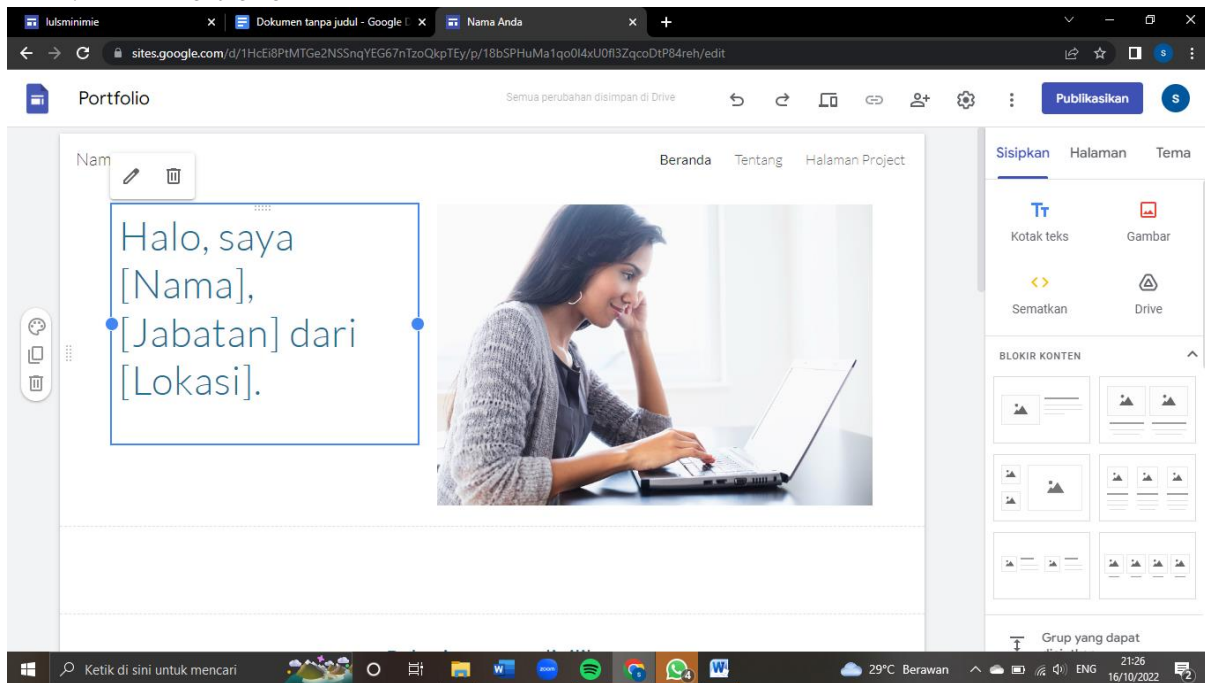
lulsminimie
Dokumen tanpa judul - Google D
Nama Anda
sites.google.com/d/1HcEi8PtMTGe2NSSnqYEG67nTzoQkpTEy/p/18bSPHuMa1qo0l4xU0fl3ZqcoDtP84reh/edit

Portfolio
Semua perubahan disimpan di Drive
Publikasikan

Nam
Beranda Tentang Halaman Project

Halo, saya [Nama], [Jabatan] dari [Lokasi].

Sisipkan Halaman Tema
Kotak teks
Gambar
Sematkan
Drive
BLOKIR KONTEN
Grup yang dapat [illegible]

Ketik di sini untuk mencari
29°C Berawan ENG 21:26 16/10/2022